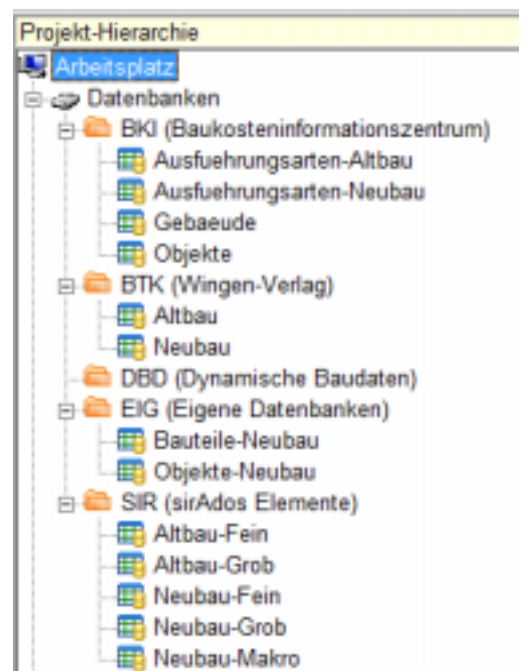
Projekt-Hierarchie
Arbeitsplatz
Datenbanken
BKI (Baukosteninformationszentrum)
Ausfuehrungsarten-Altbau
Ausfuehrungsarten-Neubau
Gebaeude
Objekte
BTK (Wingen-Verlag)
Altbau
Neubau
DBD (Dynamische Baudaten)
EIG (Eigene Datenbanken)
Bauteile-Neubau
Objekte-Neubau
SIR (sirAdos Elemente)
Altbau-Fein
Altbau-Grob
Neubau-Fein
Neubau-Grob
Neubau-Makro